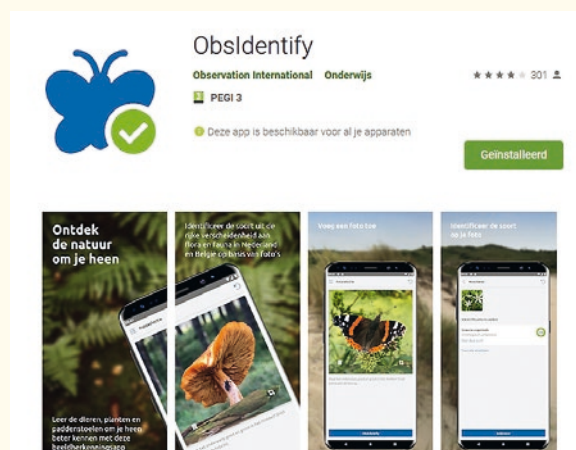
ObsIdentify

Observation International Onderwijs

★★★★ 301

PEGI 3

Deze app is beschikbaar voor al je apparaten

Geïnstalleerd

Ontdek de natuur om je heen

Leer de dieren, planten en paddenstoelen om je heen beter kennen met deze beeldherkenningsapp

Identificeer de soort uit de rijke verscheidenheid aan flora en fauna in Nederland en België op basis van foto's

Voeg een foto toe

Identificeer de soort op je foto